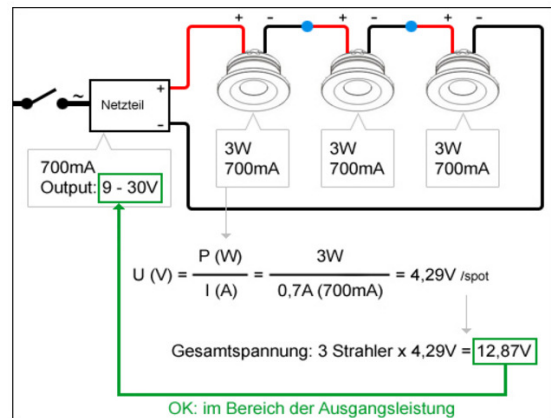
~ Netzteil + -

+ - + - + -

700mA
Output: 9 - 30V

3W
700mA

3W
700mA

3W
700mA

$U (V) = \frac{P (W)}{I (A)} = \frac{3W}{0{,}7A (700mA)} = 4{,}29V$ /spot

Gesamtspannung: 3 Strahler x 4,29V = 12,87V

OK: im Bereich der Ausgangsleistung